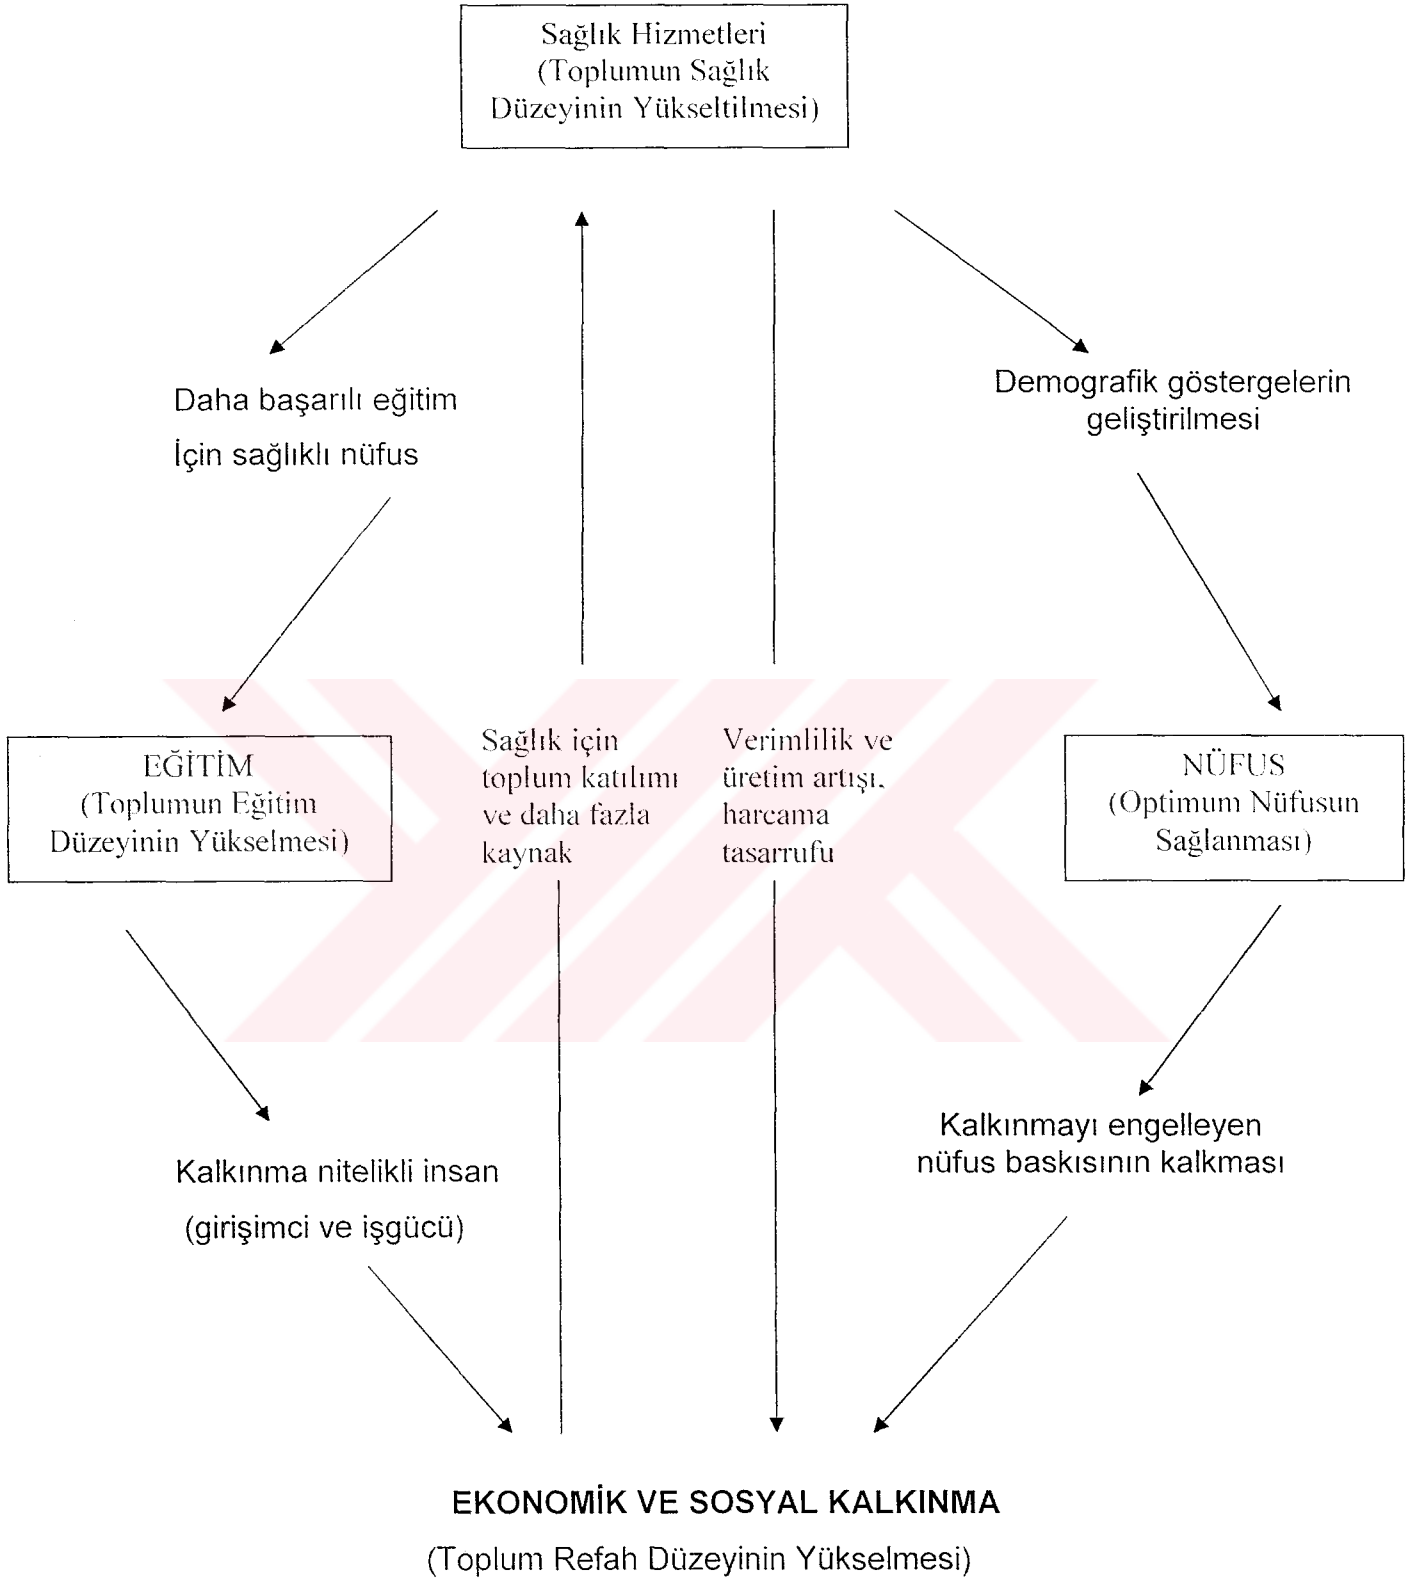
Sağlık Hizmetleri
(Toplumun Sağlık Düzeyinin Yükseltilmesi)

Daha başarılı eğitim
İçin sağlıklı nüfus

Demografik göstergelerin geliştirilmesi

EĞİTİM
(Toplumun Eğitim Düzeyinin Yükselmesi)

Sağlık için toplum katılımı ve daha fazla kaynak

Verimlilik ve üretim artışı, harcama tasarrufu

NÜFUS
(Optimum Nüfusun Sağlanması)

Kalkınma nitelikli insan
(girişimci ve işgücü)

Kalkınmayı engelleyen nüfus baskısının kalkması

EKONOMİK VE SOSYAL KALKINMA
(Toplum Refah Düzeyinin Yükselmesi)